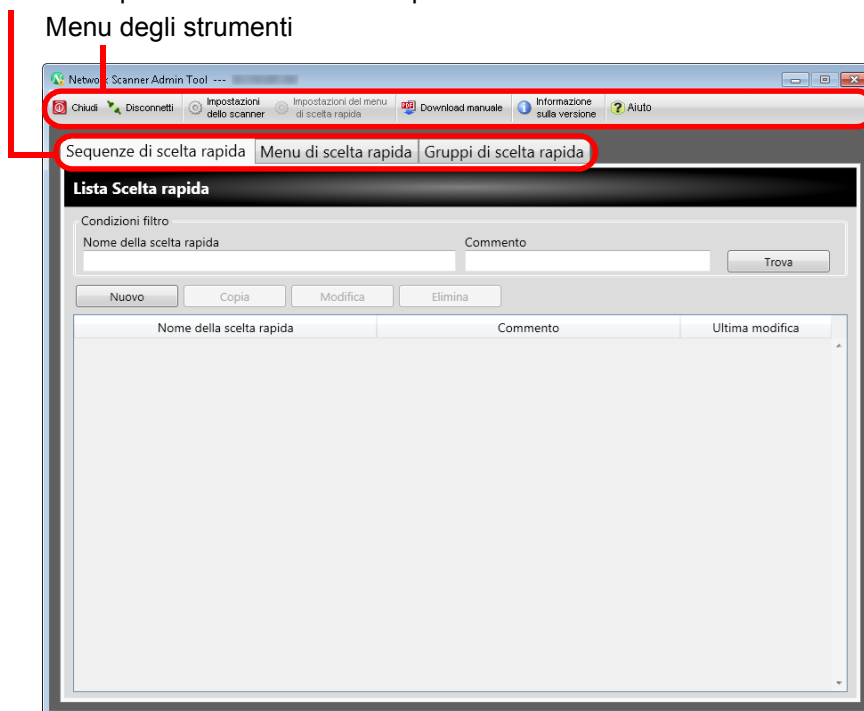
Menu degli strumenti

Network Scanner Admin Tool ---

Chiudi Disconnetti Impostazioni dello scanner Impostazioni del menu di scelta rapida Download manuale Informazione sulla versione Aiuto

Sequenze di scelta rapida | Menu di scelta rapida | Gruppi di scelta rapida

Lista Scelta rapida

Condizioni filtro

Nome della scelta rapida

Commento

Trova

Nuovo Copia Modifica Elimina

| Nome della scelta rapida | Commento | Ultima modifica |
|---|---|---|